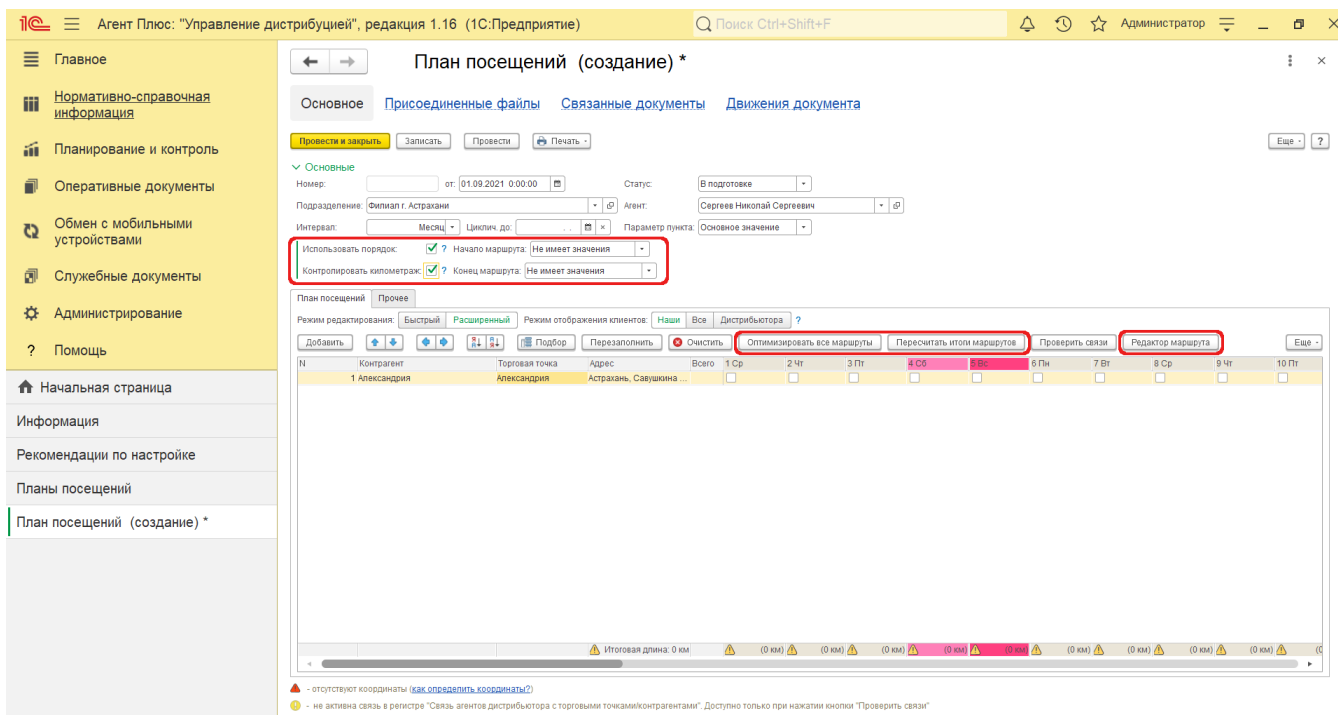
1С Агент Плюс: "Управление дистрибуцией", редакция 1.16 (1С:Предприятие) Поиск Ctrl+Shift+F Администратор

Главное
Нормативно-справочная информация
Планирование и контроль
Оперативные документы
Обмен с мобильными устройствами
Служебные документы
Администрирование
Помощь
Начальная страница
Информация
Рекомендации по настройке
Планы посещений
План посещений (создание) *

План посещений (создание) *

Основное Присоединенные файлы Связанные документы Движения документа

Провести и закрыть Записать Провести Печать Еще ?

Основные
Номер: от: 01.09.2021 0:00:00 Статус: В подготовке
Подразделение: Филиал г. Астрахани Агент: Сергеев Николай Сергеевич
Интервал: Месяц Циклич. до: . . Параметр пункта: Основное значение
Использовать порядок: ? Начало маршрута: Не имеет значения
Контролировать километраж: ? Конец маршрута: Не имеет значения

План посещений Прочее
Режим редактирования: Быстрый Расширенный Режим отображения клиентов: Наши Все Дистрибьютора ?
Добавить Подбор Перезаполнить Очистить Оптимизировать все маршруты Пересчитать итоги маршрутов Проверить связи Редактор маршрута Еще

| N | Контрагент | Торговая точка | Адрес | Всего | 1 Ср | 2 Чт | 3 Пт | 4 Сб | 5 Вс | 6 Пн | 7 Вт | 8 Ср | 9 Чт | 10 Пт |
|---|---|---|---|---|---|---|---|---|---|---|---|---|---|---|
| 1 | Александрия | Александрия | Астрахань, Савушкина ... | | | | | | | | | | | |
| | | | Итоговая длина: 0 км | | (0 км) | (0 км) | (0 км) | (0 км) | (0 км) | (0 км) | (0 км) | (0 км) | (0 км) | (0 км) |

- отсутствуют координаты (как определить координаты?)
- не активна связь в регистре "Связь агентов дистрибьютора с торговыми точками/контрагентами". Доступно только при нажатии кнопки "Проверить связи"